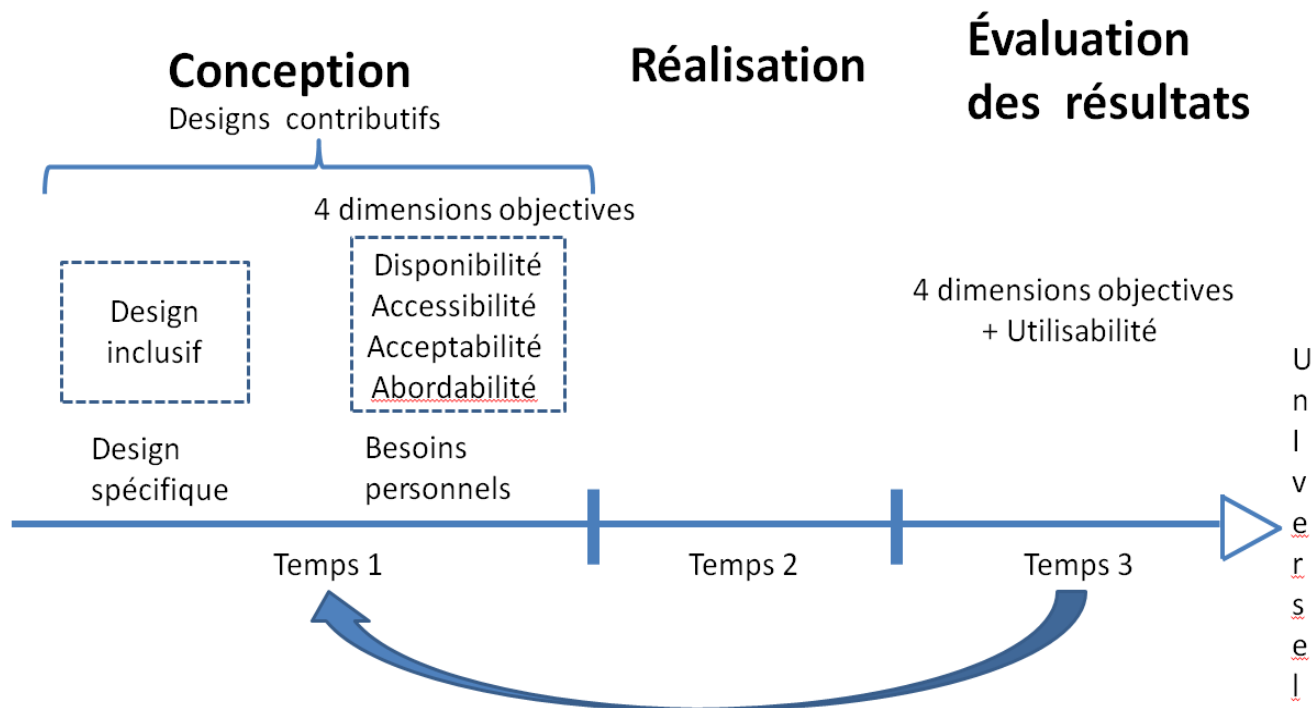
Conception
Designs contributifs

Réalisation

Évaluation des résultats

4 dimensions objectives

Design inclusif

Disponibilité
Accessibilité
Acceptabilité
Abordabilité

4 dimensions objectives
+ Utilisabilité

Design spécifique

Besoins personnels

U
n
I
v
e
r
s
e
l

Temps 1

Temps 2

Temps 3